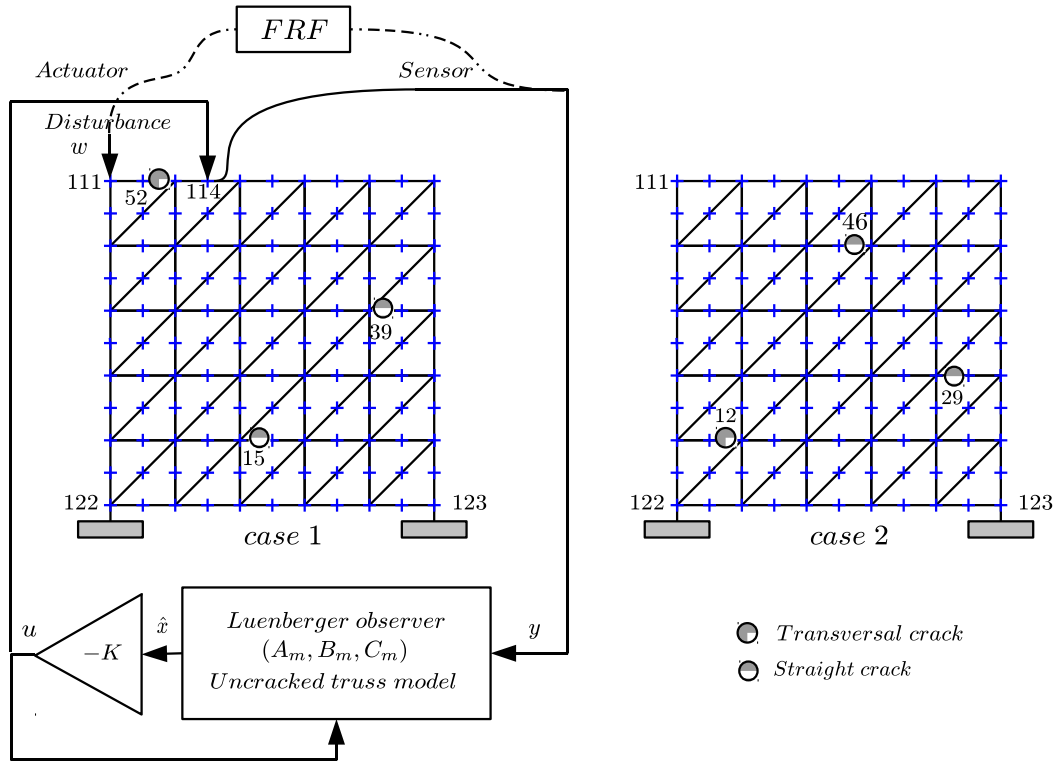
$FRF$

$Actuator$

$Sensor$

$Disturbance$
$w$

111
52
114
39
15
122
123
$case\ 1$

111
46
29
12
122
123
$case\ 2$

$u$
$-K$
$\hat{x}$
$Luenberger\ observer$
$(A_m, B_m, C_m)$
$Uncracked\ truss\ model$
$y$

$Transversal\ crack$
$Straight\ crack$